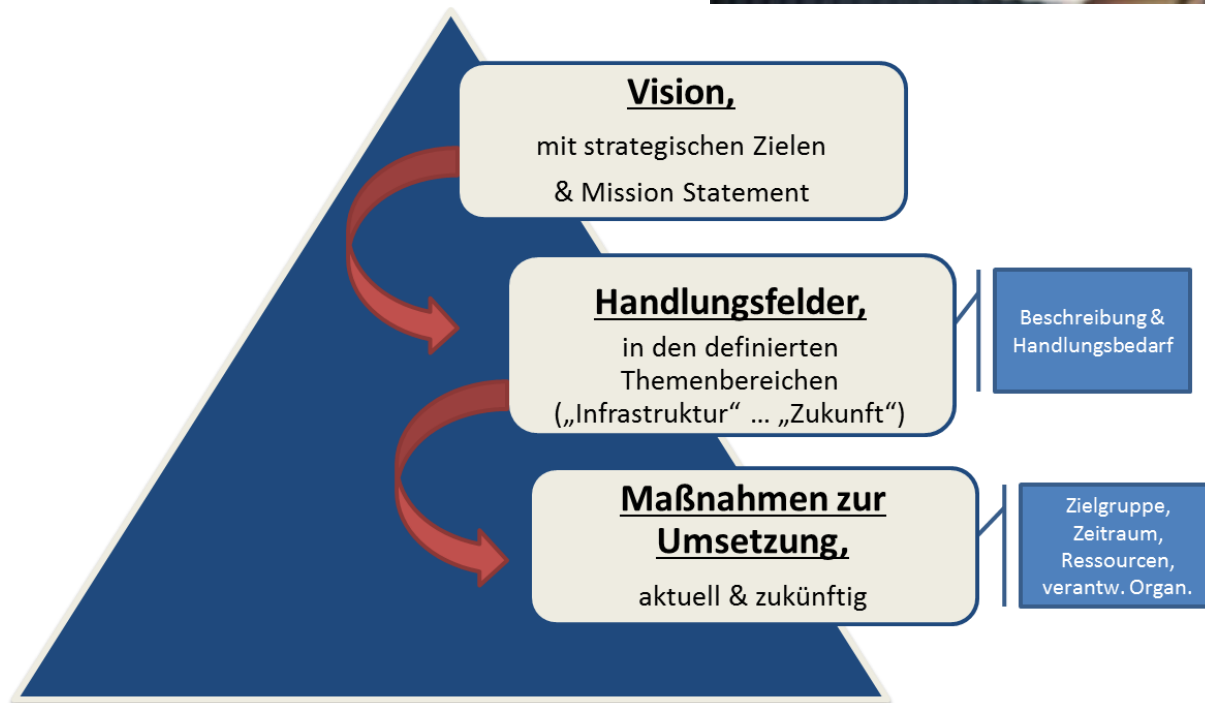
Vision,

mit strategischen Zielen

& Mission Statement

Handlungsfelder,

in den definierten Themenbereichen („Infrastruktur“ … „Zukunft“)

Beschreibung & Handlungsbedarf

Maßnahmen zur Umsetzung,

aktuell & zukünftig

Zielgruppe, Zeitraum, Ressourcen, verantw. Organ.